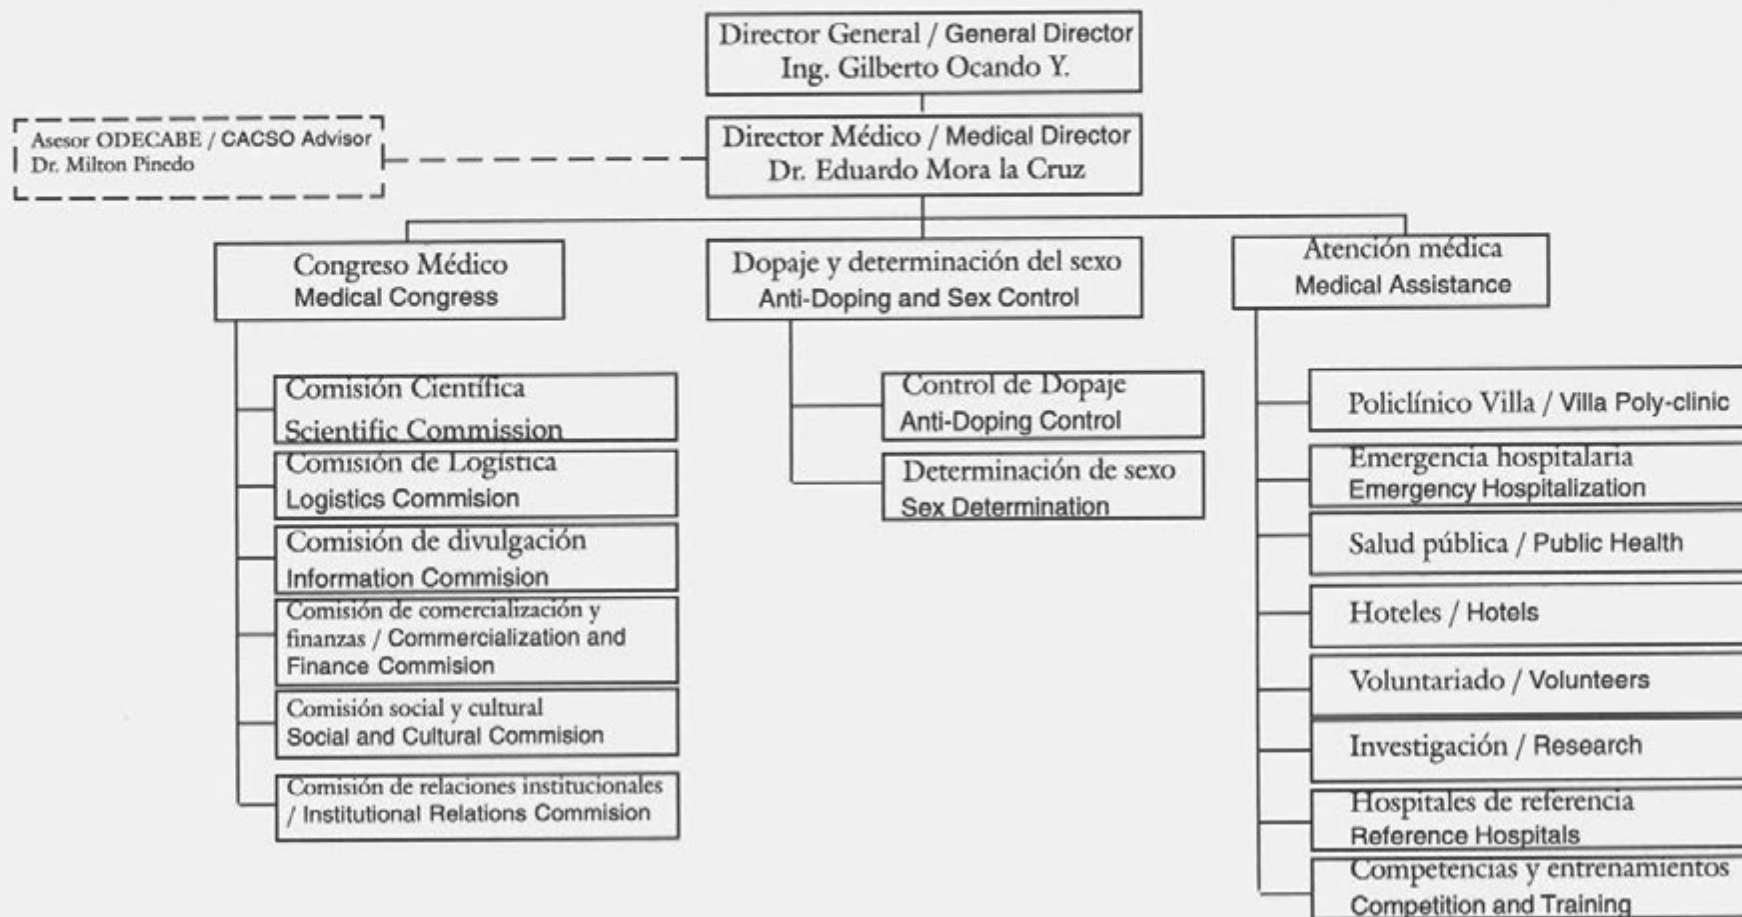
Director General / General Director
Ing. Gilberto Ocando Y.

Asesor ODECABE / CACSO Advisor
Dr. Milton Pinedo

Director Médico / Medical Director
Dr. Eduardo Mora la Cruz

Congreso Médico
Medical Congress

Dopaje y determinación del sexo
Anti-Doping and Sex Control

Atención médica
Medical Assistance

Comisión Científica
Scientific Commission

Comisión de Logística
Logistics Commision

Comisión de divulgación
Information Commision

Comisión de comercialización y finanzas / Commercialization and Finance Commision

Comisión social y cultural
Social and Cultural Commision

Comisión de relaciones institucionales / Institutional Relations Commision

Control de Dopaje
Anti-Doping Control

Determinación de sexo
Sex Determination

Policlínico Villa / Villa Poly-clinic

Emergencia hospitalaria
Emergency Hospitalization

Salud pública / Public Health

Hoteles / Hotels

Voluntariado / Volunteers

Investigación / Research

Hospitales de referencia
Reference Hospitals

Competencias y entrenamientos
Competition and Training